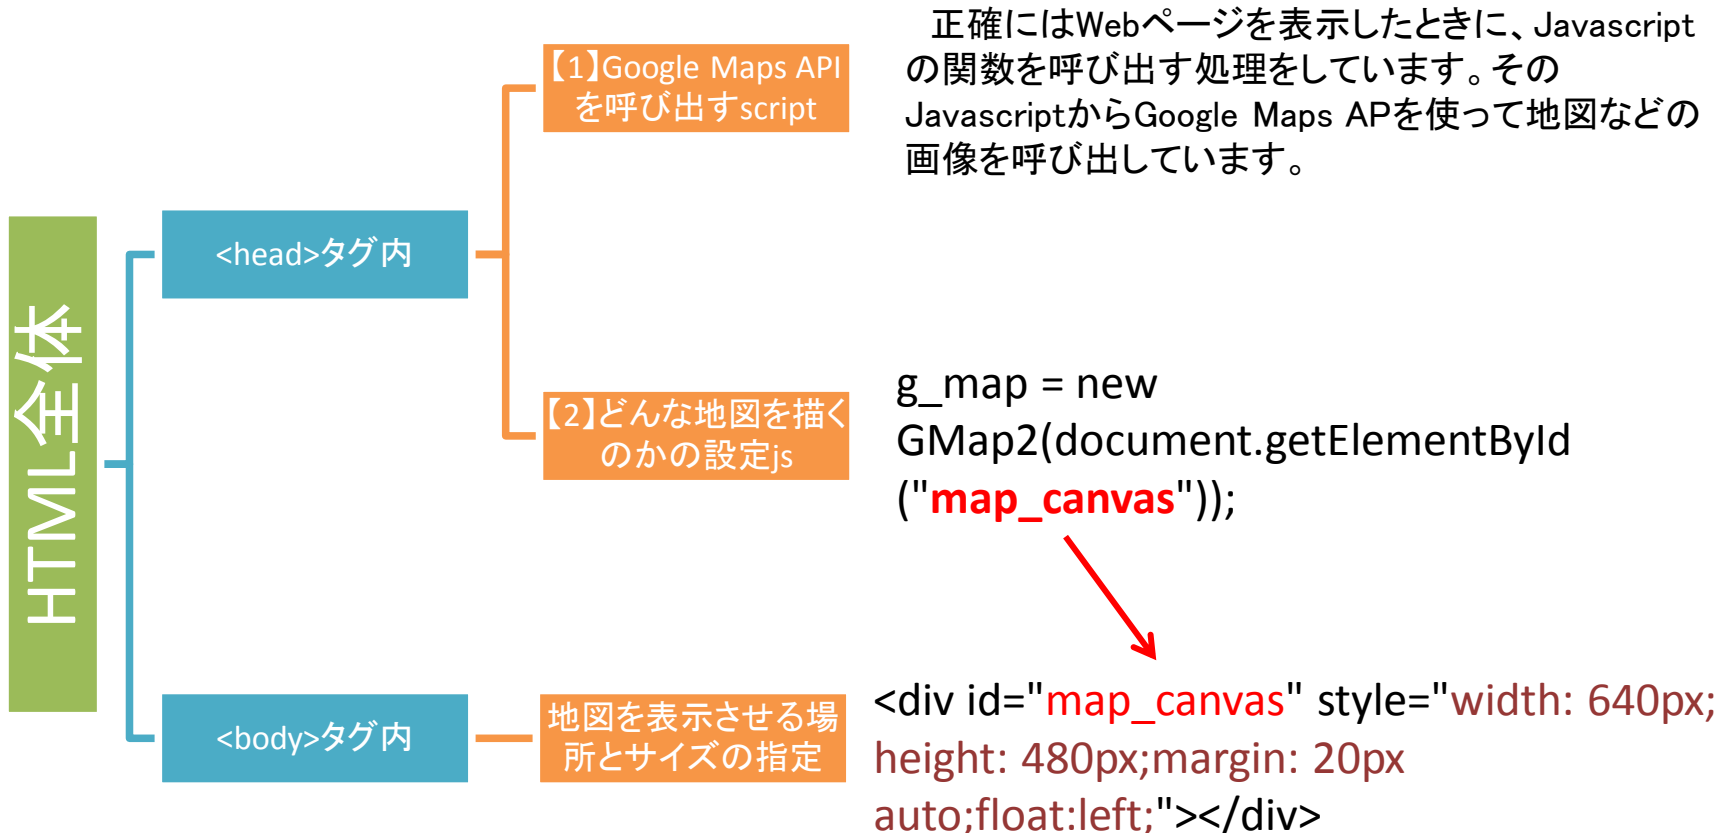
HTML全体

<head>タグ内

【1】Google Maps APIを呼び出すscript

正確にはWebページを表示したときに、Javascriptの関数を呼び出す処理をしています。そのJavascriptからGoogle Maps APを使って地図などの画像を呼び出しています。

【2】どんな地図を描くのかの設定js

g_map = new GMap2(document.getElementById("map_canvas"));

<body>タグ内

地図を表示させる場所とサイズの指定

<div id="map_canvas" style="width: 640px; height: 480px;margin: 20px auto;float:left;"></div>